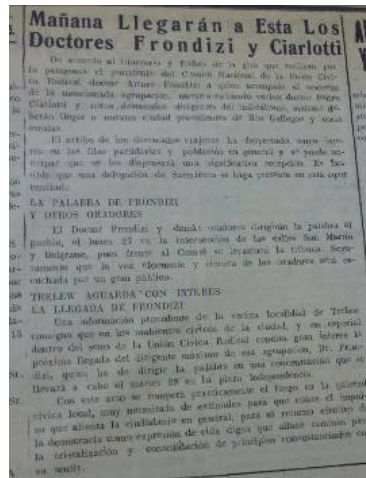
Mañana Llegarán a Esta Los Doctores Frondizi y Ciarlotti

De acuerdo al itinerario y fechas de la gira que realizan por la patagonia el presidente del Comité Nacional de la Unión Cívica Radical doctor Arturo Frondizi a quien acompañan el secretario de la mencionada agrupación, nuestro estimado vecino doctor Pedro Ciarlotti y otros destacados dirigentes del radicalismo, mañana deberán llegar a nuestra ciudad procedentes de Río Gallegos y otras escalas.

El arribo de los destacados viajeros ha despertado gran interés en los filas partidarias y población en general y se puede anticipar que se les dispensará una significativa recepción. Es factible que una delegación de Sarmiento se haga presente en esta oportunidad.

LA PALABRA DE FRONDIZI Y OTROS ORADORES

El Doctor Frondizi y demás oradores dirigirán la palabra al pueblo, el lunes 27 en la intersección de las calles San Martín y Belgrano, pues frente al Comité se levantará la tribuna. Seguramente que la voz elocuente y sincera de los oradores será escuchada por un gran público.

TRELEW AGUARDA CON INTERES LA LLEGADA DE FRONDIZI

Una información procedente de la vecina localidad de Trelew consigna que en los ambientes cívicos de la ciudad, y en especial dentro del seno de la Unión Cívica Radical cunde gran interés a propósito de la llegada del dirigente máximo de esa agrupación, Dr. Frondizi, quien ha de dirigir la palabra en una concentración que se llevará a cabo el martes 28 en la plaza Independencia.

Con este acto se rompería prácticamente el fuego en la contienda cívica local, muy necesitada de estímulos para que cobre el impulso que aliente la ciudadanía en general, para el retorno efectivo de la democracia como expresión de vida digna que allane caminos para la cristalización y consolidación de principios consustanciados con su sentir.